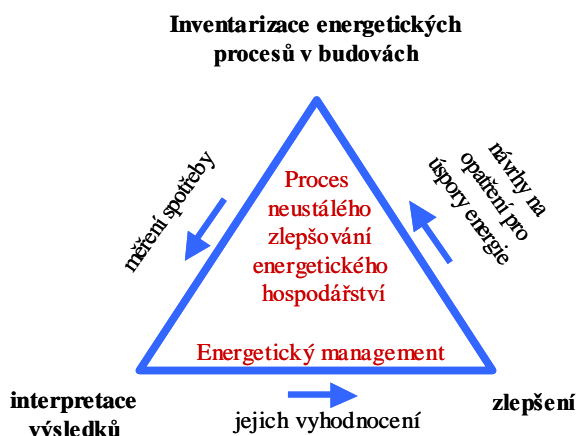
Inventarizace energetických procesů v budovách

měření spotřeby

návrhy na opatření pro úspory energie

Proces neustálého zlepšování energetického hospodářství

Energetický management

interpretace výsledků

jejich vyhodnocení

zlepšení